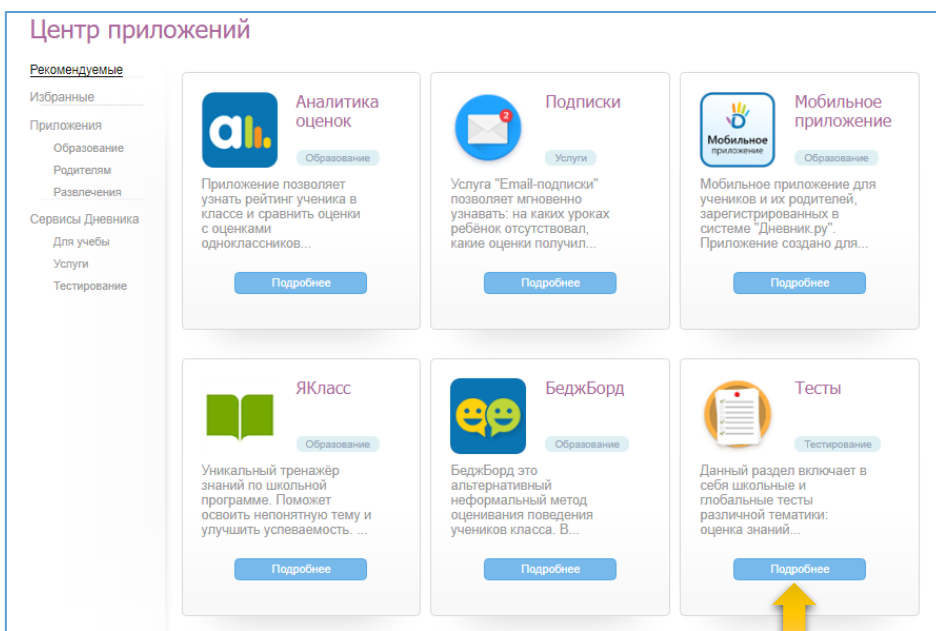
Центр приложений

Рекомендуемые
Избранные
Приложения
Образование
Родителям
Развлечения
Сервисы Дневника
Для учебы
Услуги
Тестирование

Аналитика оценок
Образование
Приложение позволяет узнать рейтинг ученика в классе и сравнить оценки с оценками одноклассников...
Подробнее

Подписки
Услуги
Услуга "Email-подписки" позволяет мгновенно узнавать: на каких уроках ребёнок отсутствовал, какие оценки получил...
Подробнее

Мобильное приложение
Мобильное приложение
Образование
Мобильное приложение для учеников и их родителей, зарегистрированных в системе "Дневник.ру". Приложение создано для...
Подробнее

ЯКласс
Образование
Уникальный тренажёр знаний по школьной программе. Поможет освоить непонятную тему и улучшить успеваемость. ...
Подробнее

БеджБорд
Образование
БеджБорд это альтернативный неформальный метод оценивания поведения учеников класса. В...
Подробнее

Тесты
Тестирование
Данный раздел включает в себя школьные и глобальные тесты различной тематики: оценка знаний...
Подробнее